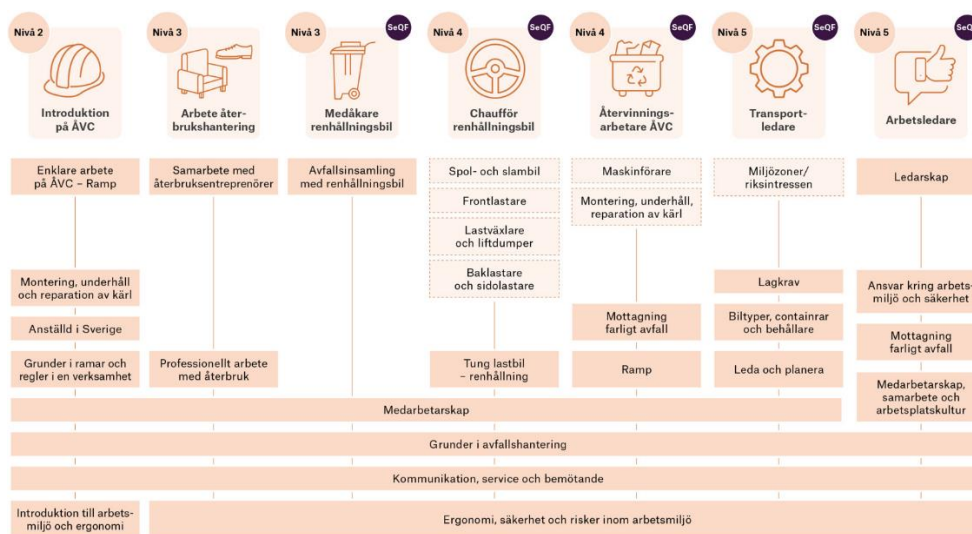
Nivå 2
Introduktion på ÅVC

Nivå 3
Arbete återbrukshantering

Nivå 3 SeQF
Medåkare renhållningsbil

Nivå 4 SeQF
Chaufför renhållningsbil

Nivå 4 SeQF
Återvinningsarbetare ÅVC

Nivå 5 SeQF
Transportledare

Nivå 5 SeQF
Arbetsledare

Enklare arbete på ÅVC – Ramp

Montering, underhåll och reparation av kärl

Anställd i Sverige

Grunder i ramar och regler i en verksamhet

Samarbete med återbruksentreprenörer

Professionellt arbete med återbruk

Avfallsinsamling med renhållningsbil

Spol- och slambil

Frontlastare

Lastväxlare och liftdumper

Baklastare och sidolastare

Tung lastbil – renhållning

Maskinförare

Montering, underhåll, reparation av kärl

Mottagning farligt avfall

Ramp

Miljözoner/ riksintressen

Lagkrav

Biltyper, containrar och behållare

Leda och planera

Ledarskap

Ansvar kring arbetsmiljö och säkerhet

Mottagning farligt avfall

Medarbetarskap, samarbete och arbetsplatskultur

Medarbetarskap

Grunder i avfallshantering

Kommunikation, service och bemötande

Introduktion till arbetsmiljö och ergonomi

Ergonomi, säkerhet och risker inom arbetsmiljö